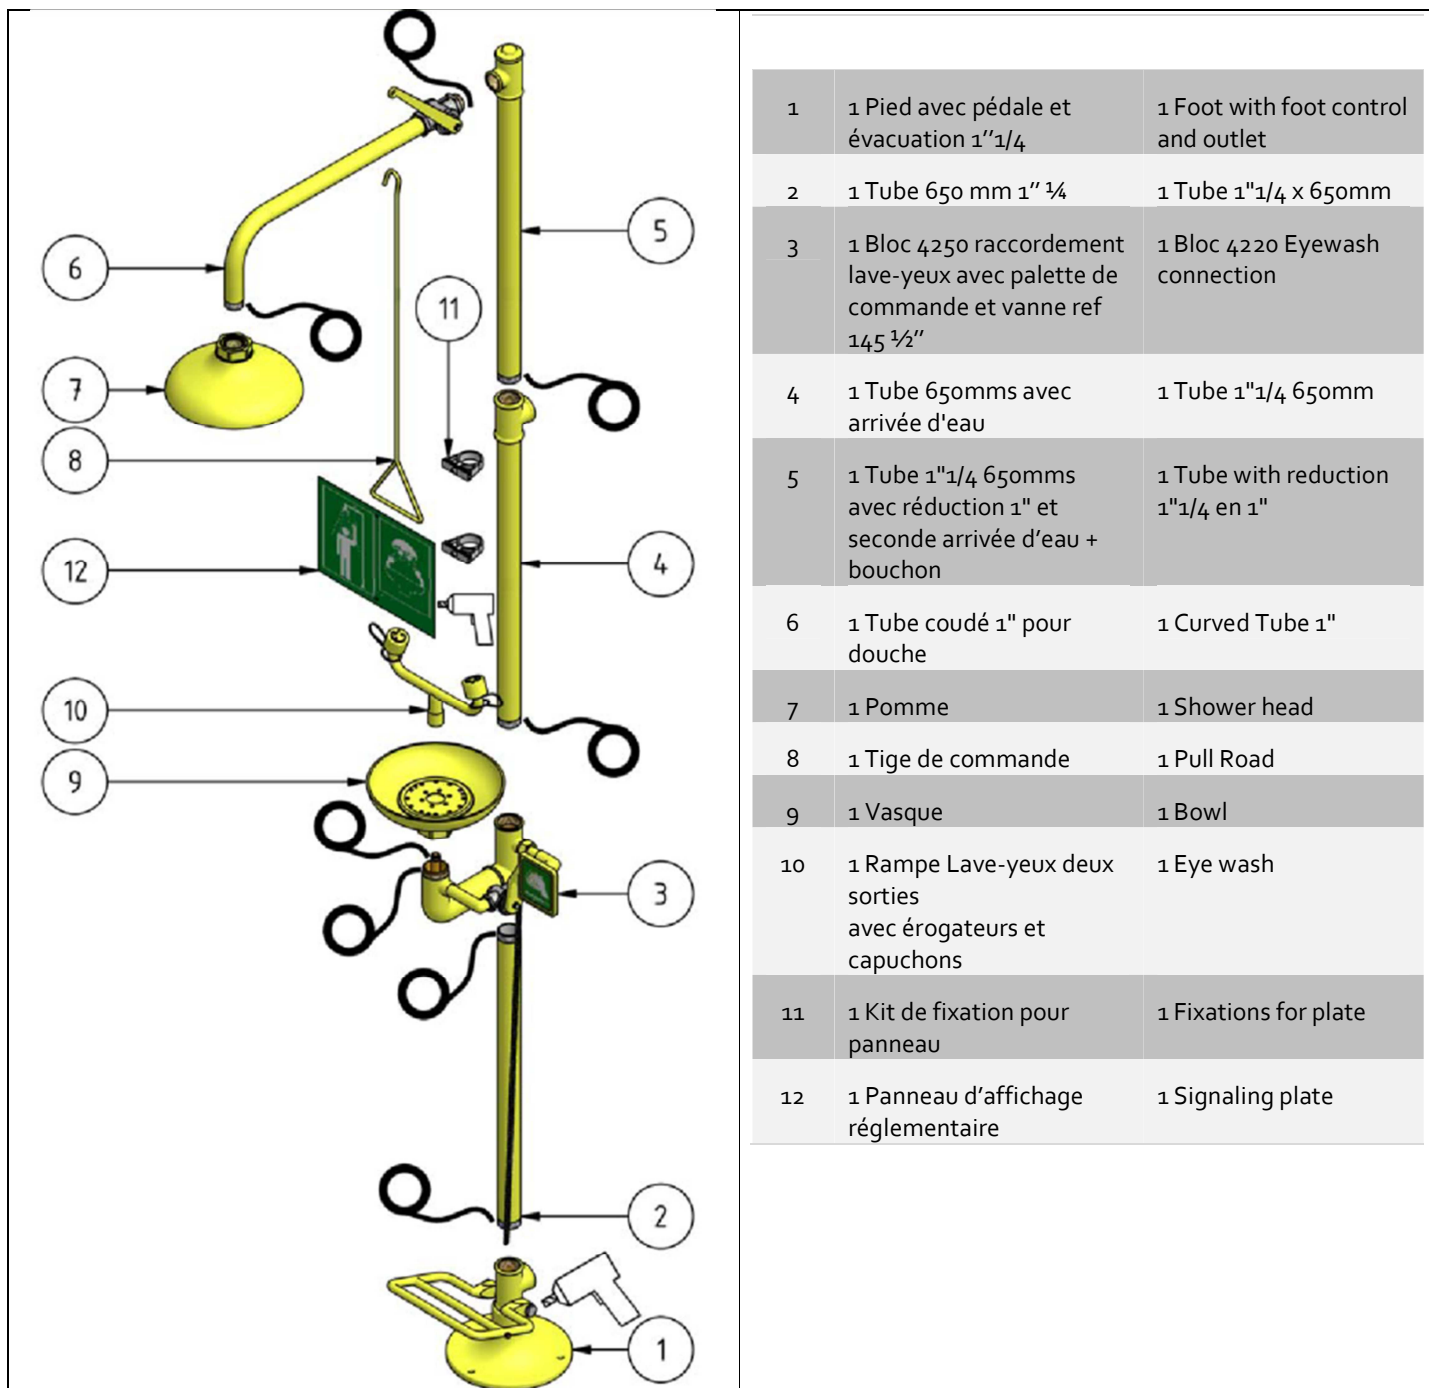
6
7
8
12
10
9
11
5
4
3
2
1

| 1 | 1 Pied avec pédale et évacuation 1''1/4 | 1 Foot with foot control and outlet |
|---|---|---|
| 2 | 1 Tube 650 mm 1'' ¼ | 1 Tube 1"1/4 x 650mm |
| 3 | 1 Bloc 4250 raccordement lave-yeux avec palette de commande et vanne ref 145 ½'' | 1 Bloc 4220 Eyewash connection |
| 4 | 1 Tube 650mms avec arrivée d'eau | 1 Tube 1"1/4 650mm |
| 5 | 1 Tube 1"1/4 650mms avec réduction 1" et seconde arrivée d'eau + bouchon | 1 Tube with reduction 1"1/4 en 1" |
| 6 | 1 Tube coudé 1" pour douche | 1 Curved Tube 1" |
| 7 | 1 Pomme | 1 Shower head |
| 8 | 1 Tige de commande | 1 Pull Road |
| 9 | 1 Vasque | 1 Bowl |
| 10 | 1 Rampe Lave-yeux deux sorties avec érogateurs et capuchons | 1 Eye wash |
| 11 | 1 Kit de fixation pour panneau | 1 Fixations for plate |
| 12 | 1 Panneau d'affichage réglementaire | 1 Signaling plate |